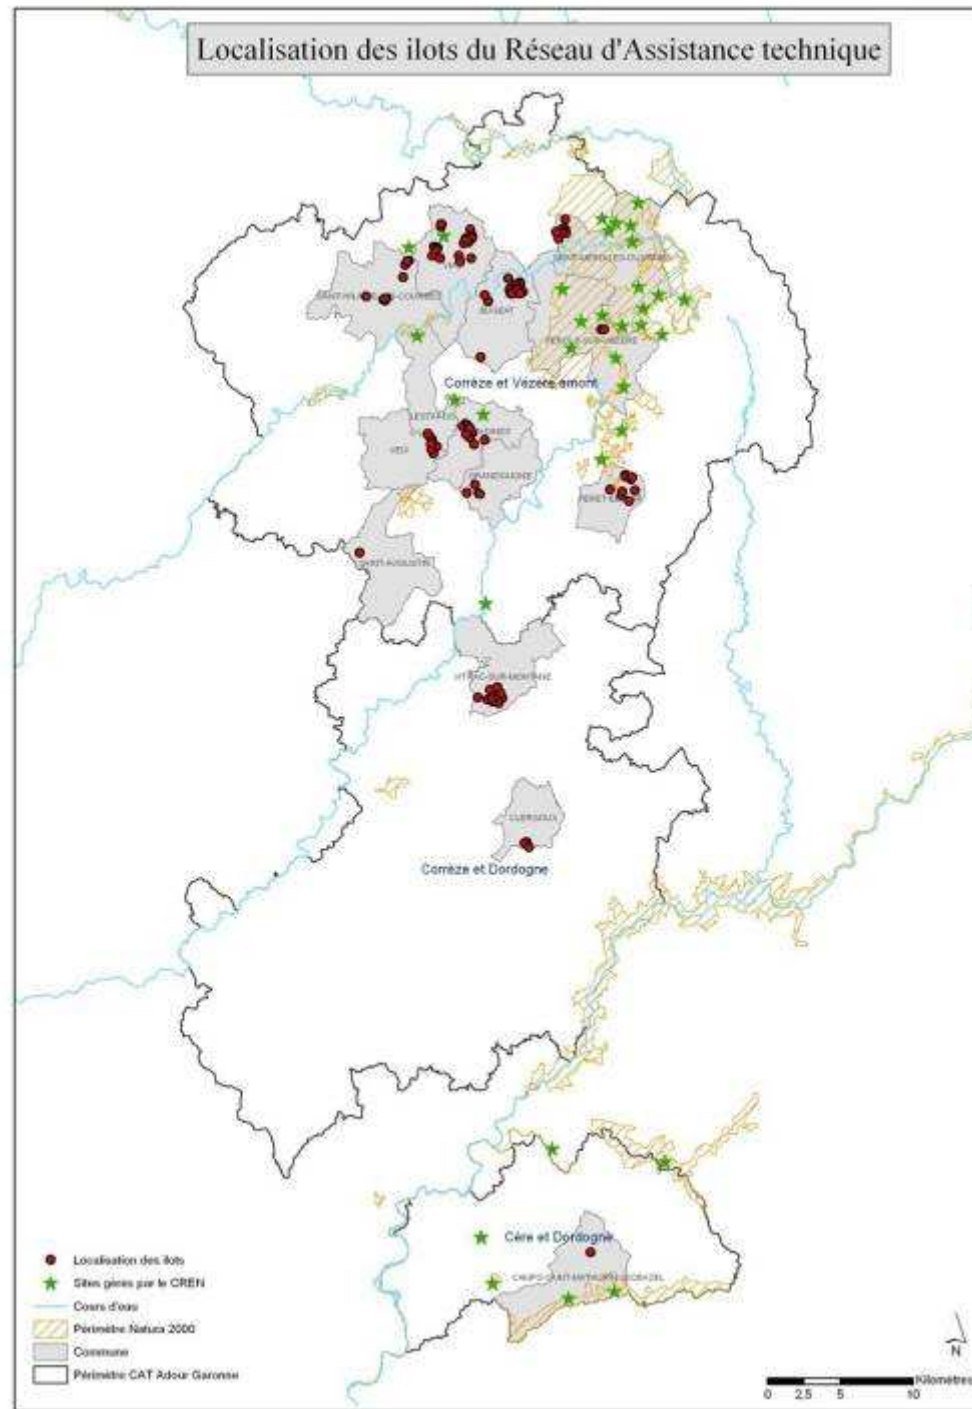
Localisation des ilots du Réseau d'Assistance technique

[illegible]

Bugeat

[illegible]

Corrèze et Vézère amont

Lestards

Viam

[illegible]

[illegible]

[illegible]

Saint-Augustin

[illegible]

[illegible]

Corrèze et Dordogne

Cère et Dordogne

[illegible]

Localisation des ilots

Sites gérés par le CREN

Cours d'eau

Périmètre Natura 2000

Commune

Périmètre CAT Adour Garonne

N

0 2.5 5 10 Kilomètres